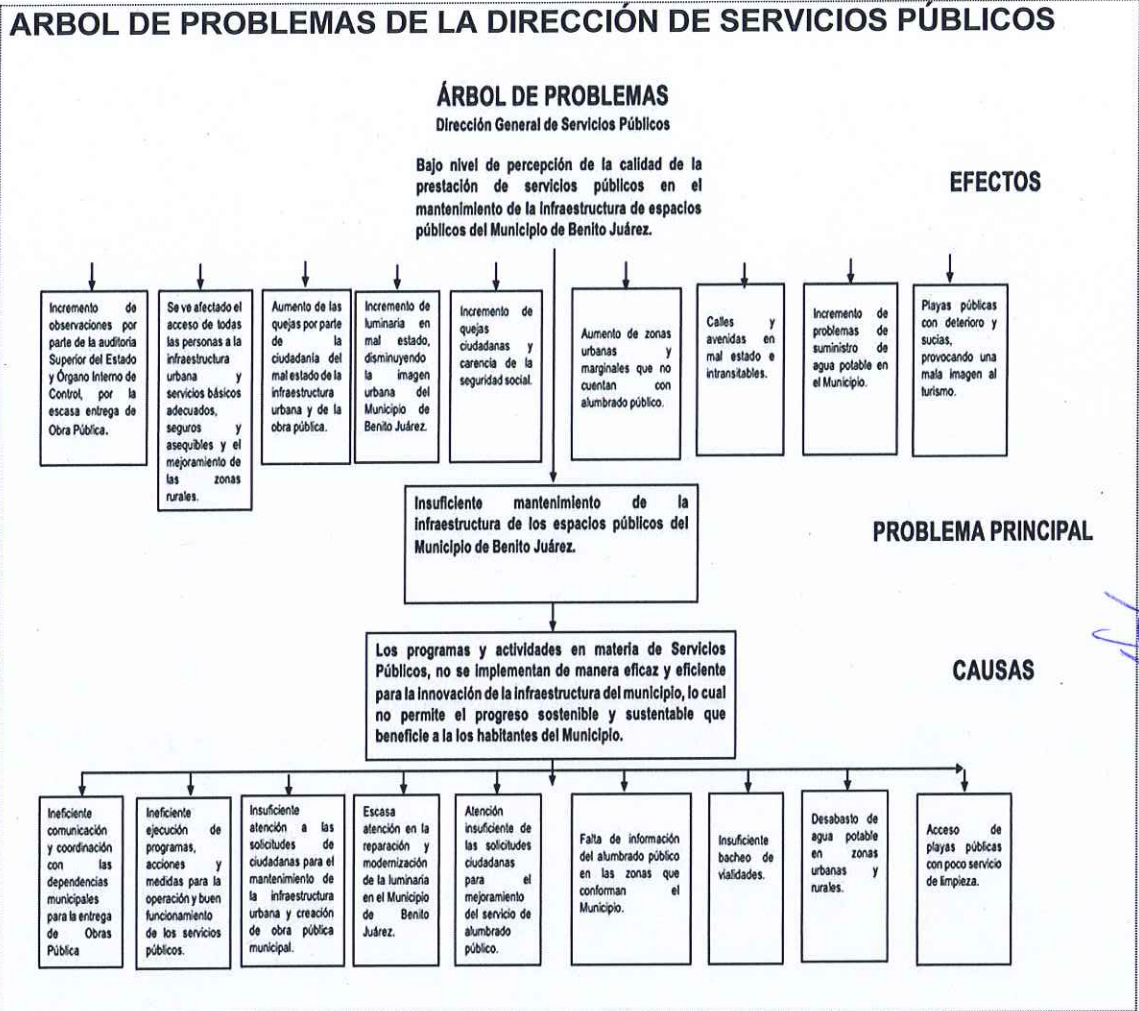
ARBOL DE PROBLEMAS DE LA DIRECCIÓN DE SERVICIOS PÚBLICOS

ÁRBOL DE PROBLEMAS
Dirección General de Servicios Públicos

Bajo nivel de percepción de la calidad de la prestación de servicios públicos en el mantenimiento de la infraestructura de espacios públicos del Municipio de Benito Juárez.

EFECTOS

Incremento de observaciones por parte de la auditoria Superior del Estado y Órgano Interno de Control, por la escasa entrega de Obra Pública.

Se ve afectado el acceso de todas las personas a la infraestructura urbana y servicios básicos adecuados, seguros y asequibles y el mejoramiento de las zonas rurales.

Aumento de las quejas por parte de la ciudadanía del mal estado de la infraestructura urbana y de la obra pública.

Incremento de luminaria en mal estado, disminuyendo la imagen urbana del Municipio de Benito Juárez.

Incremento de quejas ciudadanas y carencia de la seguridad social.

Aumento de zonas urbanas y marginales que no cuentan con alumbrado público.

Calles y avenidas en mal estado e intransitables.

Incremento de problemas de suministro de agua potable en el Municipio.

Playas públicas con deterioro y sucias, provocando una mala imagen al turismo.

Insuficiente mantenimiento de la infraestructura de los espacios públicos del Municipio de Benito Juárez.

PROBLEMA PRINCIPAL

Los programas y actividades en materia de Servicios Públicos, no se implementan de manera eficaz y eficiente para la innovación de la infraestructura del municipio, lo cual no permite el progreso sostenible y sustentable que beneficie a la los habitantes del Municipio.

CAUSAS

Ineficiente comunicación y coordinación con las dependencias municipales para la entrega de Obras Pública

Ineficiente ejecución de programas, acciones y medidas para la operación y buen funcionamiento de los servicios públicos.

Insuficiente atención a las solicitudes de ciudadanas para el mantenimiento de la infraestructura urbana y creación de obra pública municipal.

Escasa atención en la reparación y modernización de la luminaria en el Municipio de Benito Juárez.

Atención insuficiente de las solicitudes ciudadanas para el mejoramiento del servicio de alumbrado público.

Falta de información del alumbrado público en las zonas que conforman el Municipio.

Insuficiente bacheo de vialidades.

Desabasto de agua potable en zonas urbanas y rurales.

Acceso de playas públicas con poco servicio de limpieza.